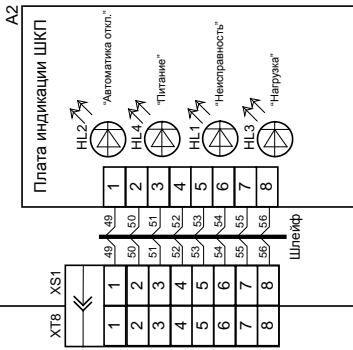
A2
Плата индикации ШКП
HL2 "Автоматика откл."
HL4 "Питание"
HL1 "Неисправность"
HL3 "Нагрузка"
1
2
3
4
5
6
7
8
49
50
51
52
53
54
55
56
49
50
51
52
53
54
55
56
Шлейф
XS1
XT8
1
2
3
4
5
6
7
8
1
2
3
4
5
6
7
8